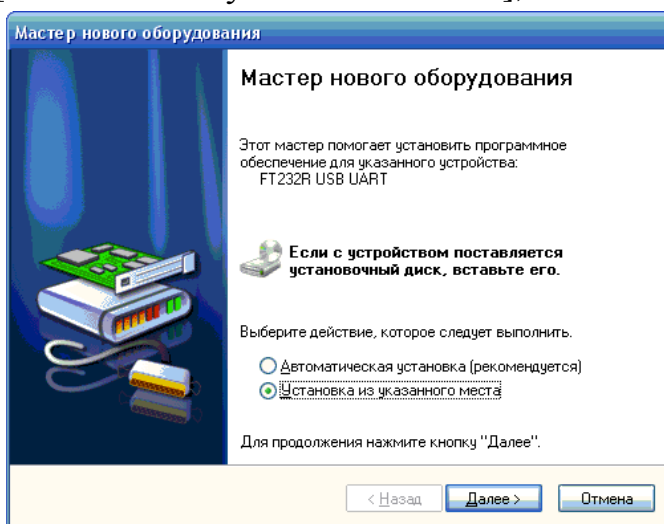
Мастер нового оборудования

Мастер нового оборудования

Этот мастер помогает установить программное обеспечение для указанного устройства:
FT232R USB UART

Если с устройством поставляется установочный диск, вставьте его.

Выберите действие, которое следует выполнить.

Автоматическая установка (рекомендуется)
Установка из указанного места

Для продолжения нажмите кнопку "Далее".

< Назад
Далее >
Отмена